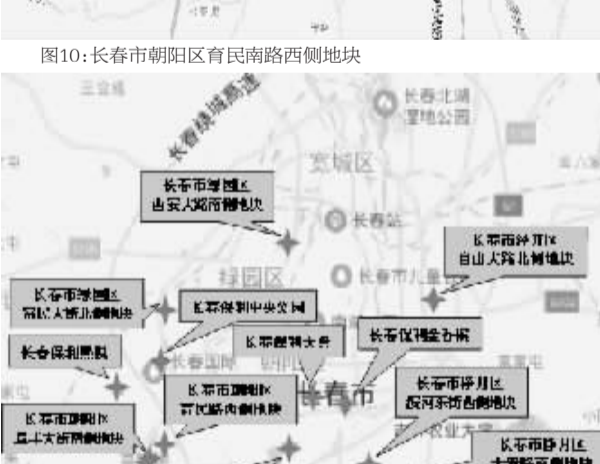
图10:长春市朝阳区育民南路西侧地块

长春绕城高速

长春北湖湿地公园

宽城区

长春市绿园区
吉安大路南侧地块

长春站

长春市净月区
自由大路北侧地块

绿园区

长春市儿童

长春市绿园区
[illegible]大街北侧地块

长春保利中央公园

长春保利熙悦

长春保利大厦

长春保利金香槟

长春国际

长春市朝阳区
育民路西侧地块

长春市

长春市净月区
福祉大路西侧地块

长春市朝阳区
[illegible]大街西侧地块

长春市净月区
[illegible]

三道镇

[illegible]